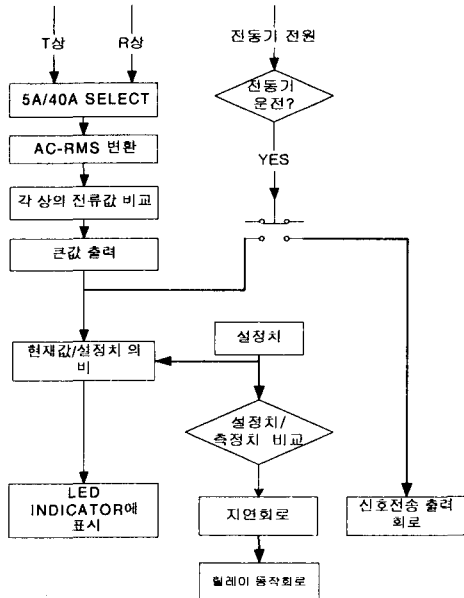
T상

R상

전동기 전원

5A/40A SELECT

전동기 운전?

AC-RMS 변환

YES

각 상의 전류값 비교

큰값 출력

설정치

현재값/설정치 의 비

설정치/측정치 비교

LED INDICATOR에 표시

지연회로

신호전송 출력 회로

릴레이 동작회로